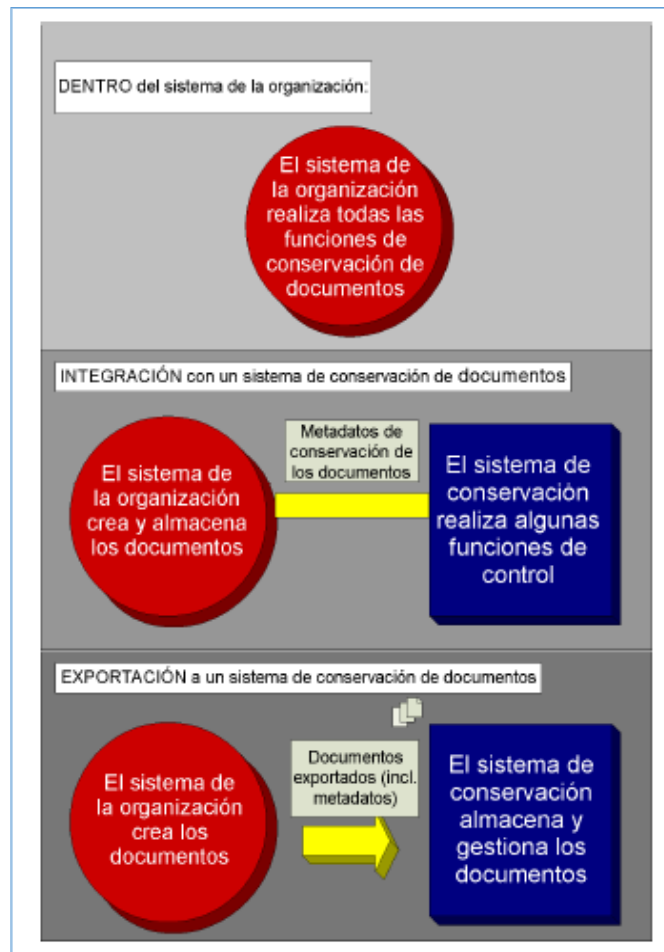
DENTRO del sistema de la organización:

El sistema de la organización realiza todas las funciones de conservación de documentos

INTEGRACIÓN con un sistema de conservación de documentos

Metadatos de conservación de los documentos

El sistema de la organización crea y almacena los documentos

El sistema de conservación realiza algunas funciones de control

EXPORTACIÓN a un sistema de conservación de documentos

Documentos exportados (incl. metadatos)

El sistema de la organización crea los documentos

El sistema de conservación almacena y gestiona los documentos